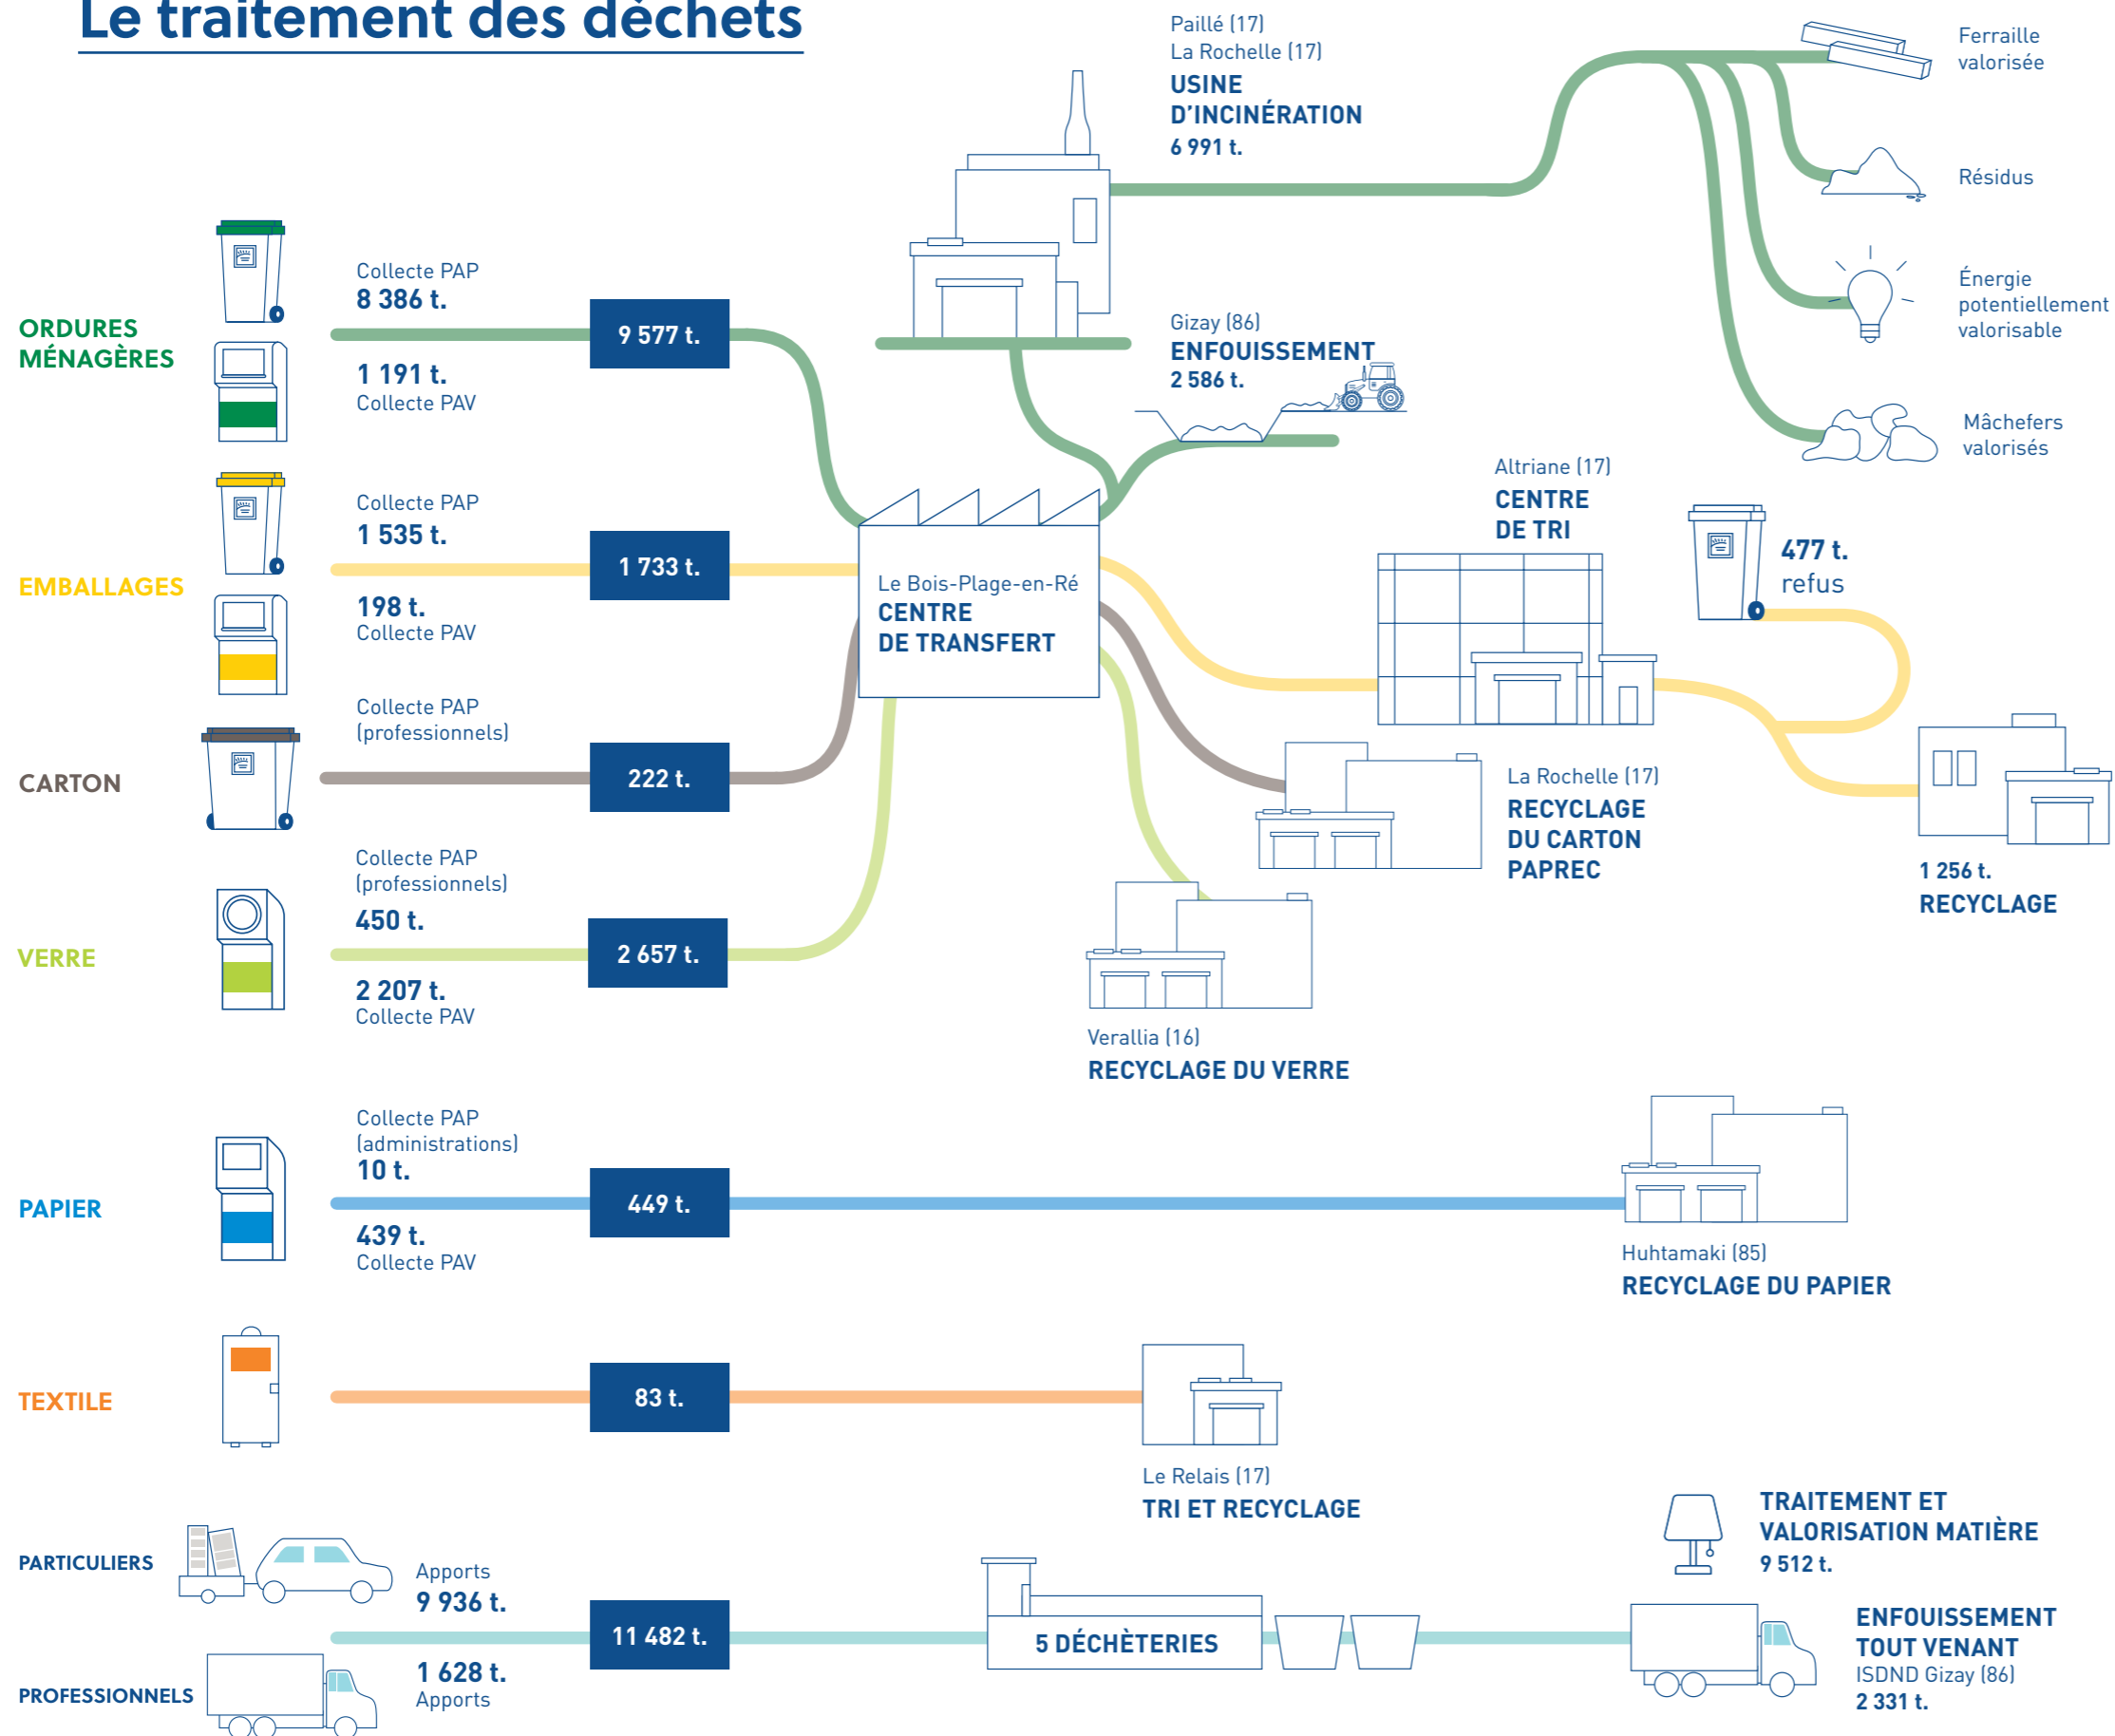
Le traitement des déchets

ORDURES MÉNAGÈRES

Collecte PAP
8 386 t.

9 577 t.

1 191 t.
Collecte PAV

EMBALLAGES

Collecte PAP
1 535 t.

1 733 t.

198 t.
Collecte PAV

CARTON

Collecte PAP (professionnels)

222 t.

VERRE

Collecte PAP (professionnels)
450 t.

2 657 t.

2 207 t.
Collecte PAV

PAPIER

Collecte PAP (administrations)
10 t.

449 t.

439 t.
Collecte PAV

TEXTILE

83 t.

PARTICULIERS

Apports
9 936 t.

11 482 t.

PROFESSIONNELS

1 628 t.
Apports

Paillé (17)
La Rochelle (17)
USINE D'INCINÉRATION
6 991 t.

Ferraille valorisée

Résidus

Énergie potentiellement valorisable

Mâchefers valorisés

Gizay (86)
ENFOUISSEMENT
2 586 t.

Le Bois-Plage-en-Ré
CENTRE DE TRANSFERT

Altriane (17)
CENTRE DE TRI

477 t.
refus

1 256 t.
RECYCLAGE

La Rochelle (17)
RECYCLAGE DU CARTON PAPREC

Verallia (16)
RECYCLAGE DU VERRE

Huhtamaki (85)
RECYCLAGE DU PAPIER

Le Relais (17)
TRI ET RECYCLAGE

5 DÉCHÈTERIES

TRAITEMENT ET VALORISATION MATIÈRE
9 512 t.

ENFOUISSEMENT TOUT VENANT
ISDND Gizay (86)
2 331 t.